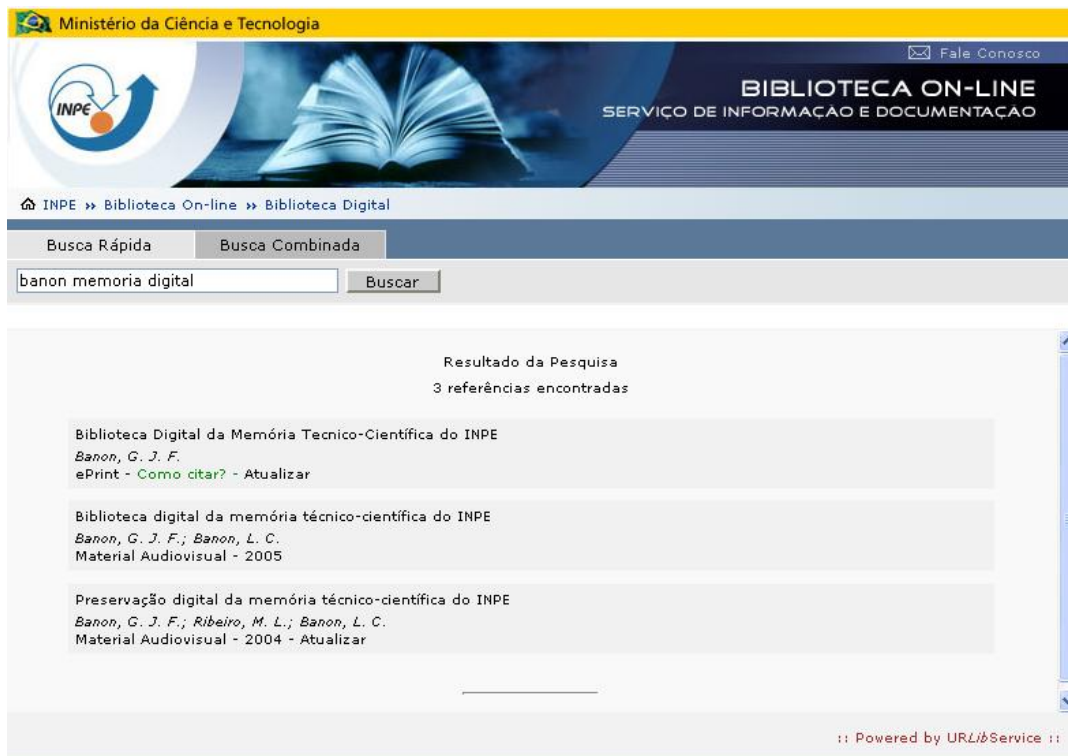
Ministério da Ciência e Tecnologia

Fale Conosco

INPE

BIBLIOTECA ON-LINE
SERVIÇO DE INFORMAÇÃO E DOCUMENTAÇÃO

INPE » Biblioteca On-line » Biblioteca Digital

Busca Rápida

Busca Combinada

banon memoria digital

Buscar

Resultado da Pesquisa
3 referências encontradas

Biblioteca Digital da Memória Tecnico-Científica do INPE
*Banon, G. J. F.*
ePrint - Como citar? - Atualizar

Biblioteca digital da memória técnico-científica do INPE
*Banon, G. J. F.; Banon, L. C.*
Material Audiovisual - 2005

Preservação digital da memória técnico-científica do INPE
*Banon, G. J. F.; Ribeiro, M. L.; Banon, L. C.*
Material Audiovisual - 2004 - Atualizar

:: Powered by URLibService ::